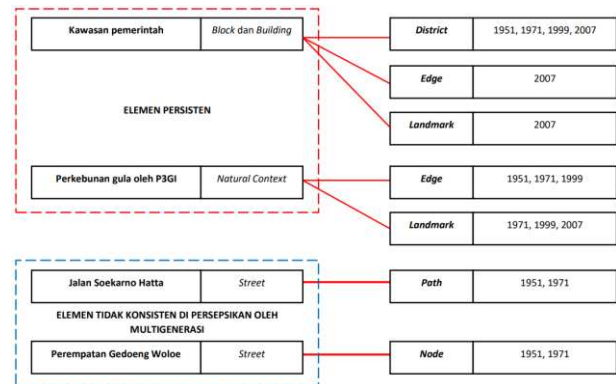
| Kawasan pemerintah | Block dan Building |
|---|---|

ELEMEN PERSISTEN

| Perkebunan gula oleh P3GI | Natural Context |
|---|---|

| District | 1951, 1971, 1999, 2007 |
|---|---|
| Edge | 2007 |
| Landmark | 2007 |
| Edge | 1951, 1971, 1999 |
| Landmark | 1971, 1999, 2007 |

| Jalan Soekarno Hatta | Street |
|---|---|

ELEMEN TIDAK KONSISTEN DI PERSEPSIKAN OLEH MULTIGENERASI

| Perempatan Gedoeng Woloe | Street |
|---|---|

| Path | 1951, 1971 |
|---|---|
| Node | 1951, 1971 |